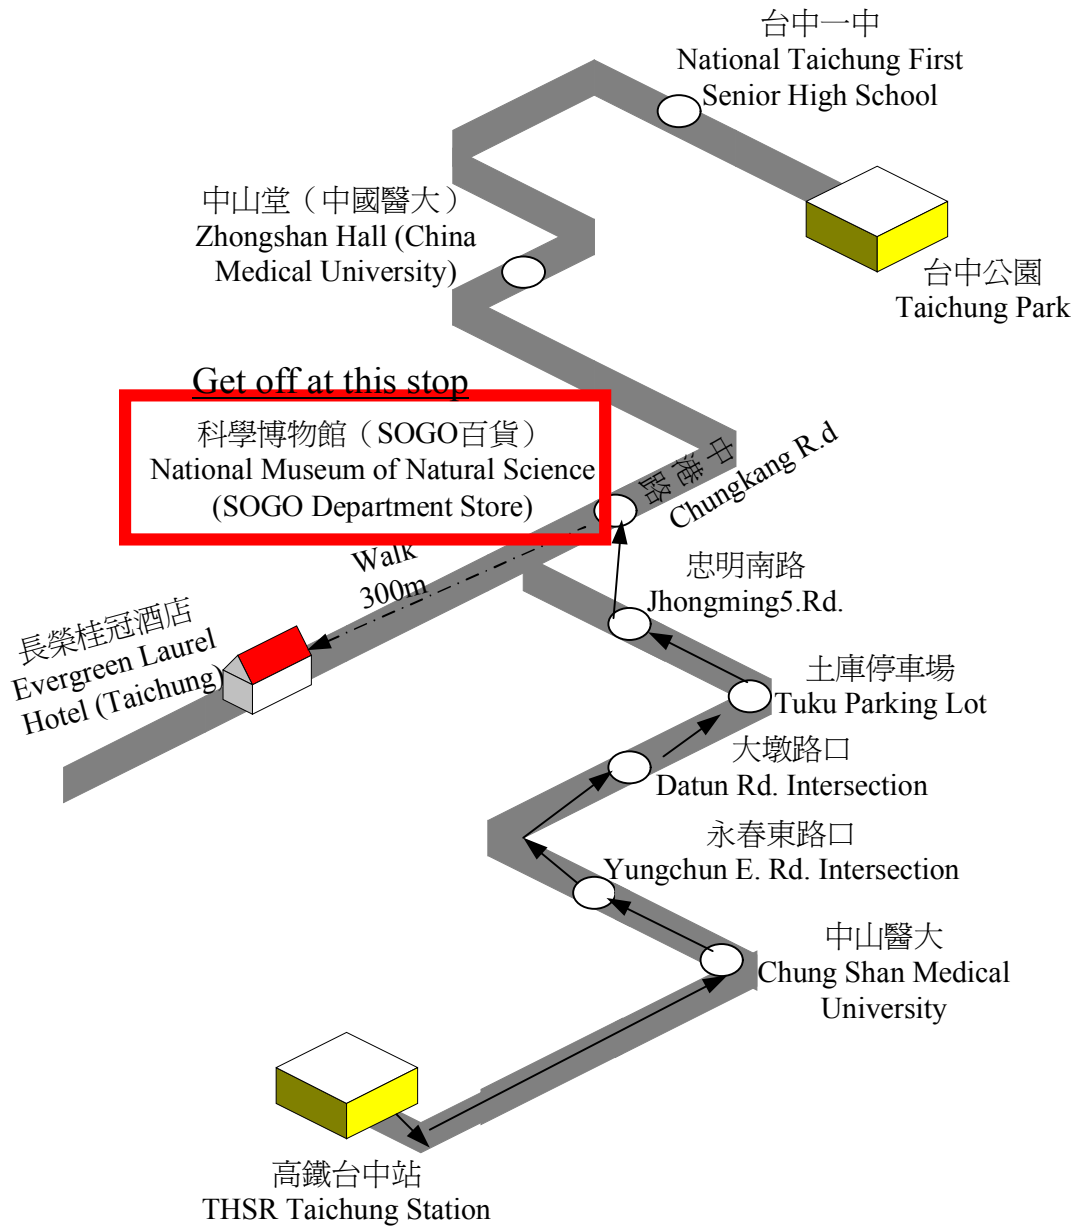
台中一中
National Taichung First Senior High School

中山堂（中國醫大）
Zhongshan Hall (China Medical University)

台中公園
Taichung Park

Get off at this stop

科學博物館（SOGO百貨）
National Museum of Natural Science
(SOGO Department Store)

中港路
Chungkang R.d

Walk 300m

長榮桂冠酒店
Evergreen Laurel Hotel (Taichung)

忠明南路
Jhongming5.Rd.

土庫停車場
Tuku Parking Lot

大墩路口
Datun Rd. Intersection

永春東路口
Yungchun E. Rd. Intersection

中山醫大
Chung Shan Medical University

高鐵台中站
THSR Taichung Station